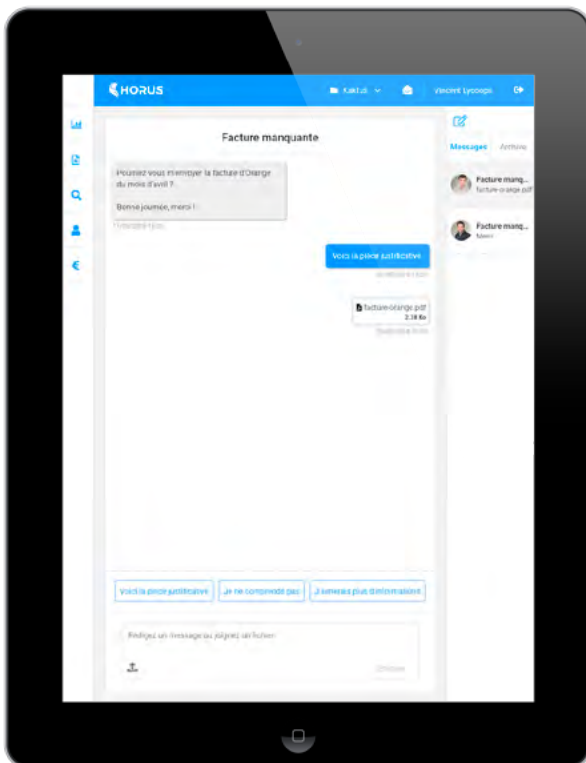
HORUS

Kaktus

Vincent Lycoops

Facture manquante

Pourriez vous m'envoyer la facture d'Orange du mois d'avril ?

Bonne journée, merci !

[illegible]

Voici la pièce justificative

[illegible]

facture-orange.pdf
2.38 Ko

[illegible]

Voici la pièce justificative

Je ne comprends pas

J'aimerais plus d'informations

Rédigez un message ou joignez un fichier

Envoyer

Messages

Archivés

Facture manq...
facture-orange.pdf

Facture manq...
Merci